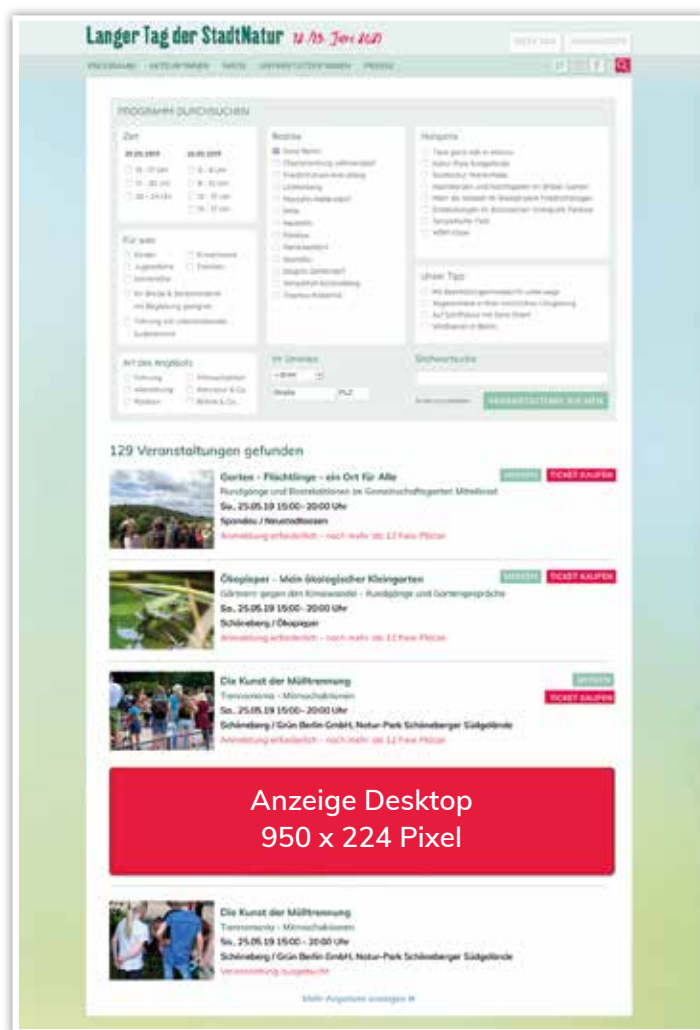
Langer Tag der StadtNatur 24./25. Juni 2021

PROGRAMM DURCHSUCHEN

Zeit

Für wen

Art des Angebots

Bezirke

Im Umkreis

Hotspots

Unser Tipp

Stichwortsuche

VERANSTALTUNG SUCHEN

129 Veranstaltungen gefunden

Garten - Flüchtlinge - ein Ort für Alle
Rundgänge und Bastelaktionen im Gemeinschaftsgarten Mittelerst
Sa., 25.05.19 15:00 - 20:00 Uhr
Spandau / Neuendtlassen
Anmeldung erforderlich - noch mehr als 12 freie Plätze

TICKET KAUFEN

Ökopieper - Mein ökologischer Kleingarten
Gärtnern gegen den Klimawandel - Rundgänge und Gartengespräche
Sa., 25.05.19 15:00 - 20:00 Uhr
Schöneberg / Ökopieper
Anmeldung erforderlich - noch mehr als 12 freie Plätze

TICKET KAUFEN

Die Kunst der Mülltrennung
Tonnenaria - Mitmachaktionen
Sa., 25.05.19 15:00 - 20:00 Uhr
Schöneberg / Grün Berlin GmbH, Natur-Park Schöneberger Südgelände
Anmeldung erforderlich - noch mehr als 12 freie Plätze

TICKET KAUFEN

Anzeige Desktop
950 x 224 Pixel

Die Kunst der Mülltrennung
Tonnenaria - Mitmachaktionen
Sa., 25.05.19 15:00 - 20:00 Uhr
Schöneberg / Grün Berlin GmbH, Natur-Park Schöneberger Südgelände
Veranstaltung ausgebucht

Mehr Angebote anzeigen »